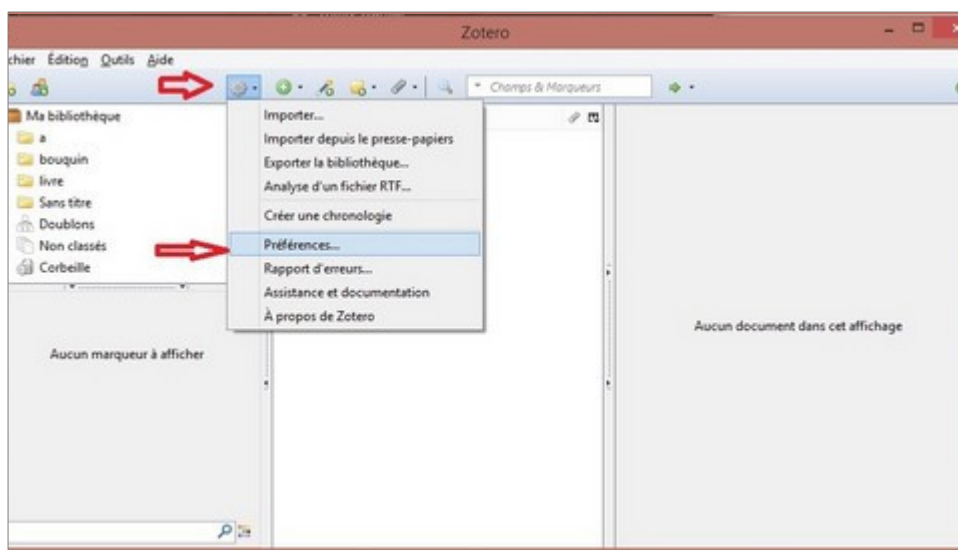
Zotero

chier Édition Outils Aide

Champs & Marqueurs

Ma bibliothèque
a
bouquin
livre
Sans titre
Doublons
Non classés
Corbeille

Importer...
Importer depuis le presse-papiers
Exporter la bibliothèque...
Analyse d'un fichier RTF...
Créer une chronologie
Préférences...
Rapport d'erreurs...
Assistance et documentation
À propos de Zotero

Aucun marqueur à afficher

Aucun document dans cet affichage